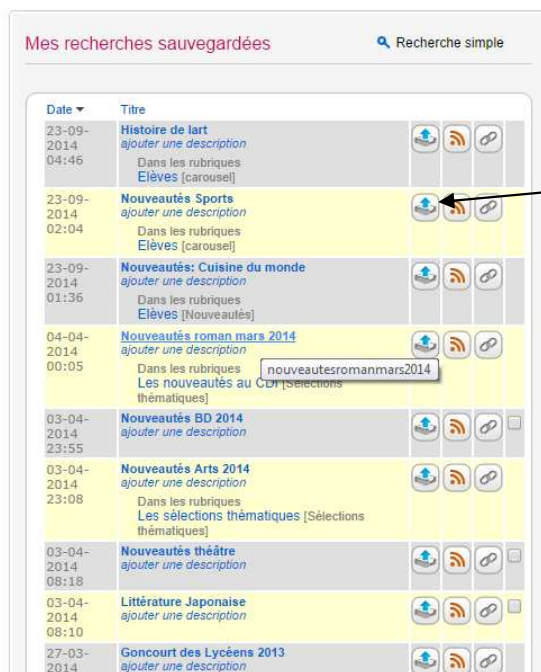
Mes recherches sauvegardées

Recherche simple

| Date ▾ | Titre |
|---|---|
| 23-09-2014 04:46 | Histoire de lart<br>ajouter une description<br>Dans les rubriques<br>Elèves [carousel] |
| 23-09-2014 02:04 | Nouveautés Sports<br>ajouter une description<br>Dans les rubriques<br>Elèves [carousel] |
| 23-09-2014 01:36 | Nouveautés: Cuisine du monde<br>ajouter une description<br>Dans les rubriques<br>Elèves [Nouveautés] |
| 04-04-2014 00:05 | Nouveautés roman mars 2014<br>ajouter une description<br>Dans les rubriques<br>Les nouveautés au CDI [Sélections thématiques]<br>nouveautesromanmars2014 |
| 03-04-2014 23:55 | Nouveautés BD 2014<br>ajouter une description |
| 03-04-2014 23:08 | Nouveautés Arts 2014<br>ajouter une description<br>Dans les rubriques<br>Les sélections thématiques [Sélections thématiques] |
| 03-04-2014 08:18 | Nouveautés théâtre<br>ajouter une description |
| 03-04-2014 08:10 | Littérature Japonaise<br>ajouter une description |
| 27-03-2014 | Goncourt des Lycéens 2013<br>ajouter une description |